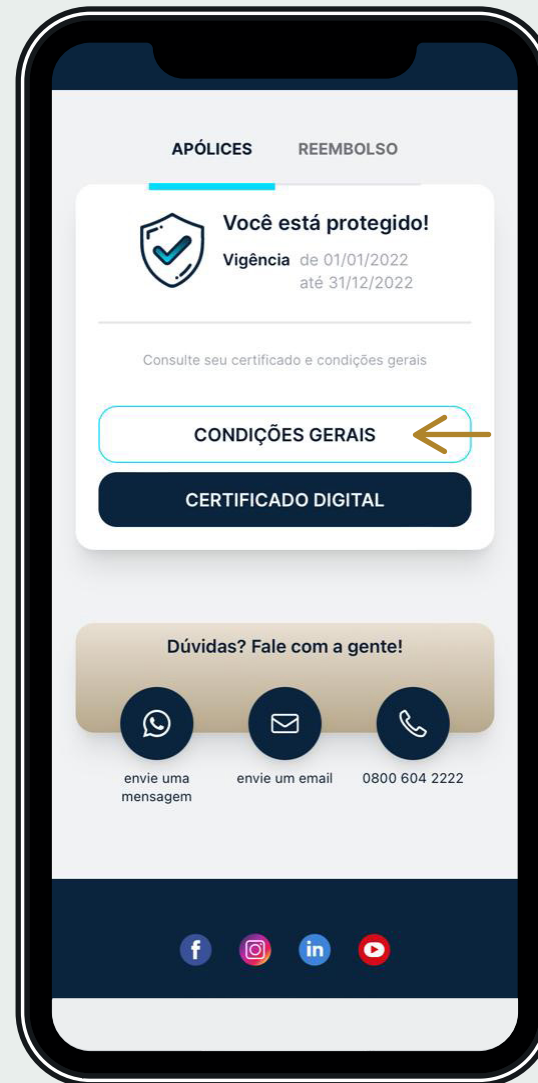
APÓLICES REEMBOLSO

Você está protegido!

Vigência de 01/01/2022
até 31/12/2022

Consulte seu certificado e condições gerais

CONDIÇÕES GERAIS

CERTIFICADO DIGITAL

Dúvidas? Fale com a gente!

envie uma mensagem

envie um email

0800 604 2222